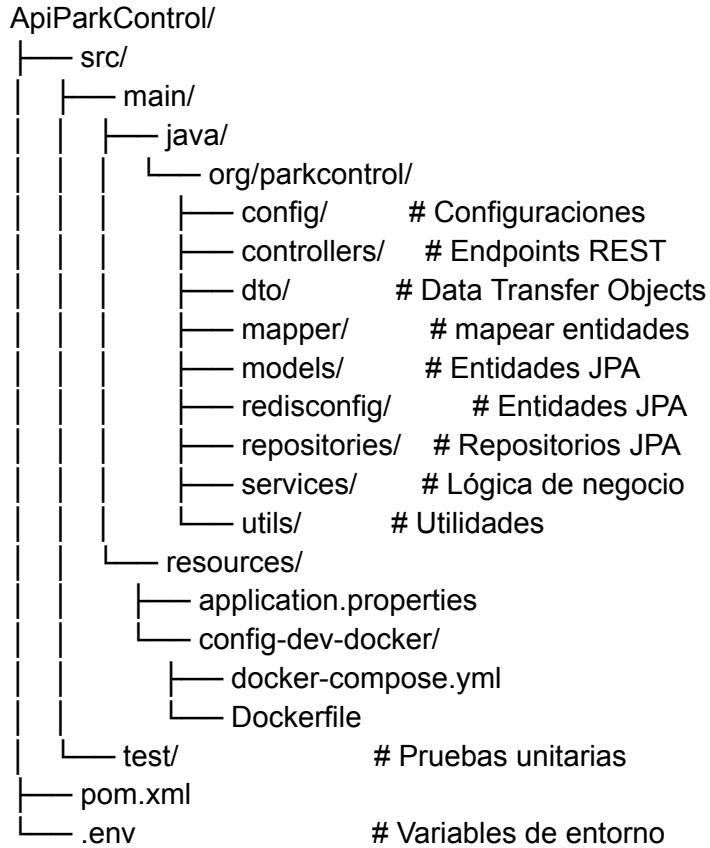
ApiParkControl/
├── src/
│   ├── main/
│   │   ├── java/
│   │   │   └── org/parkcontrol/
│   │   │       ├── config/         # Configuraciones
│   │   │       ├── controllers/    # Endpoints REST
│   │   │       ├── dto/            # Data Transfer Objects
│   │   │       ├── mapper/         # mapear entidades
│   │   │       ├── models/         # Entidades JPA
│   │   │       ├── redisconfig/         # Entidades JPA
│   │   │       ├── repositories/   # Repositorios JPA
│   │   │       ├── services/       # Lógica de negocio
│   │   │       └── utils/          # Utilidades
│   │   └── resources/
│   │       ├── application.properties
│   │       └── config-dev-docker/
│   │           ├── docker-compose.yml
│   │           └── Dockerfile
│   └── test/                   # Pruebas unitarias
├── pom.xml
└── .env                        # Variables de entorno